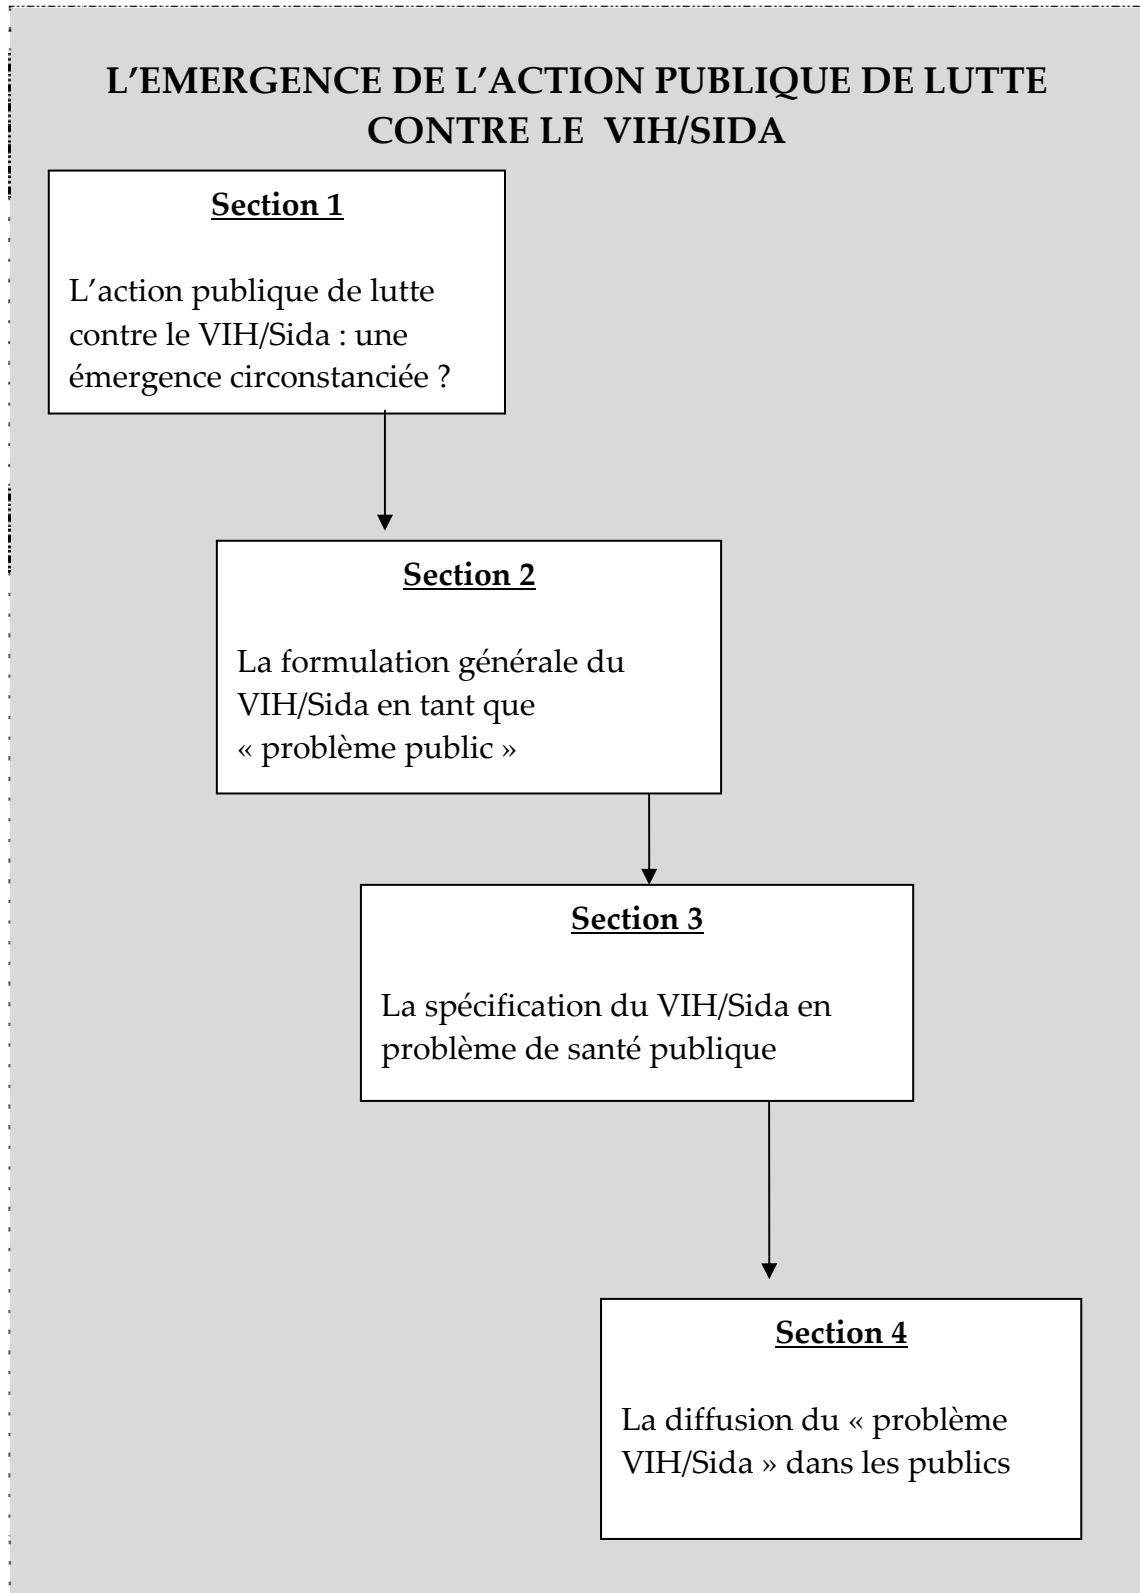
L’EMERGENCE DE L’ACTION PUBLIQUE DE LUTTE CONTRE LE VIH/SIDA

Section 1

L’action publique de lutte contre le VIH/Sida : une émergence circonstanciée ?

Section 2

La formulation générale du VIH/Sida en tant que « problème public »

Section 3

La spécification du VIH/Sida en problème de santé publique

Section 4

La diffusion du « problème VIH/Sida » dans les publics